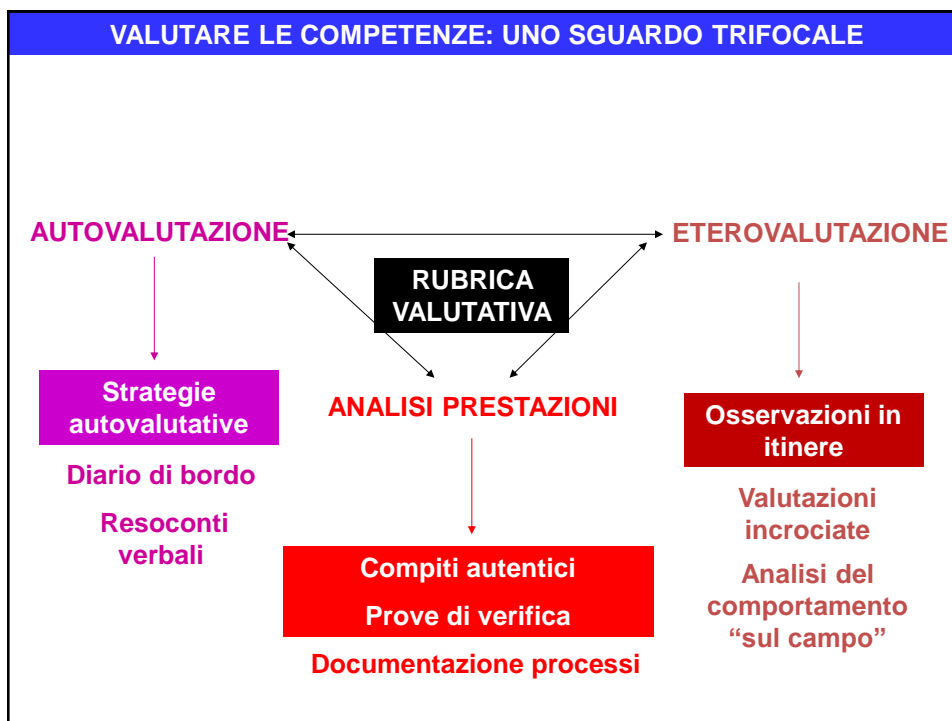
VALUTARE LE COMPETENZE: UNO SGUARDO TRIFOCALE

AUTOVALUTAZIONE

ETEROVALUTAZIONE

RUBRICA VALUTATIVA

ANALISI PRESTAZIONI

Strategie autovalutative

Diario di bordo

Resoconti verbali

Compiti autentici

Prove di verifica

Documentazione processi

Osservazioni in itinere

Valutazioni incrociate

Analisi del comportamento "sul campo"